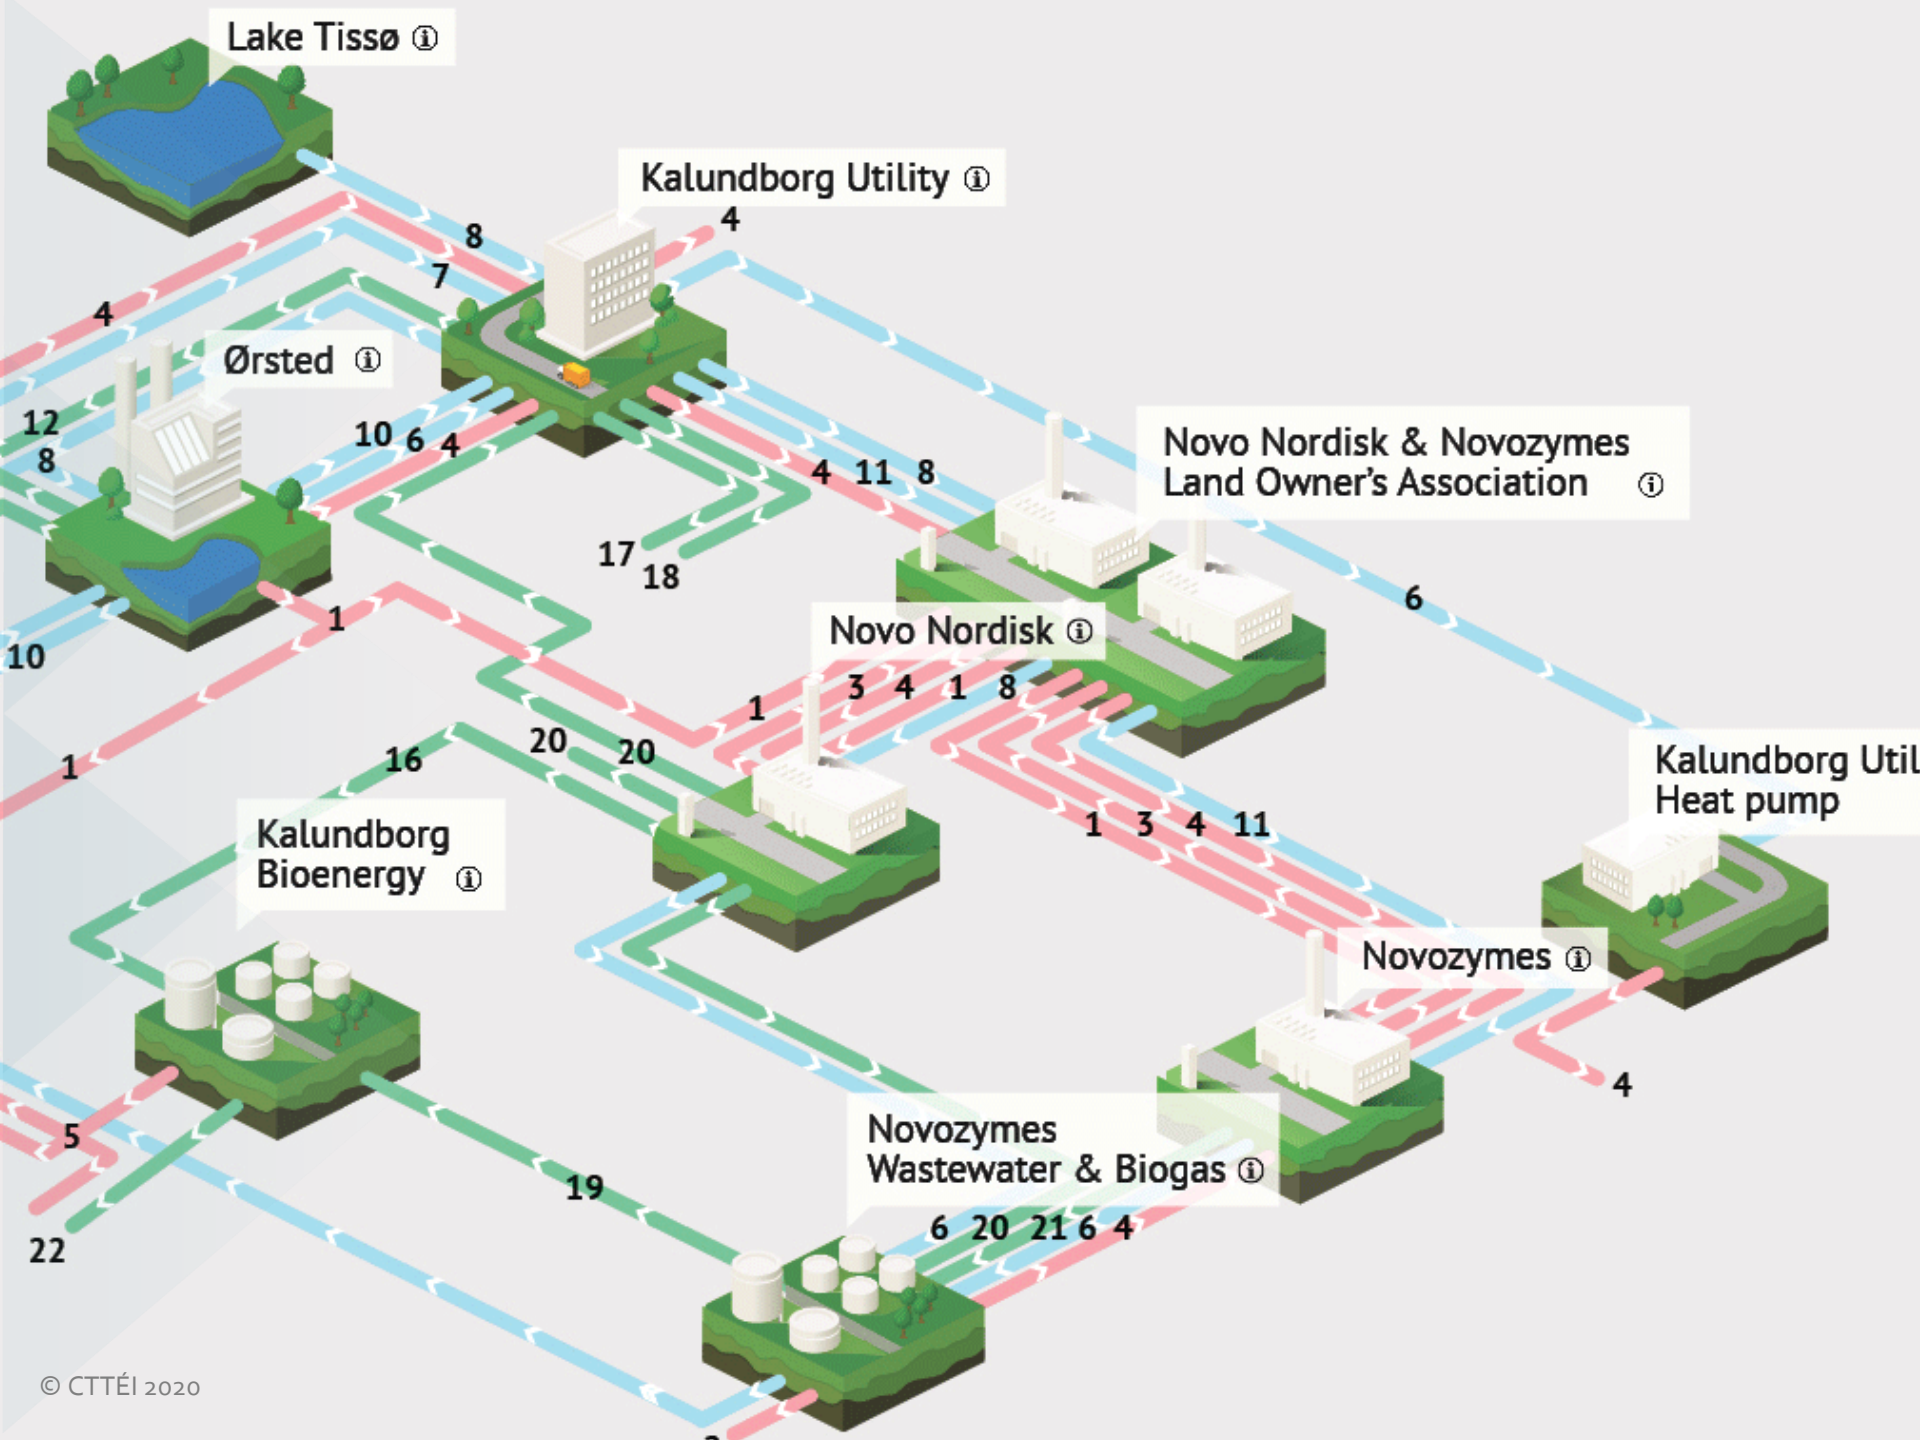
Lake Tissø ⓘ

Kalundborg Utility ⓘ

8
4
7
4

Ørsted ⓘ

12
8
10 6 4

4 11 8

Novo Nordisk & Novozymes Land Owner's Association ⓘ

17
18

1
10

6

Novo Nordisk ⓘ

3 4 1 8
1
1
16
20
20

Kalundborg Util Heat pump

1 3 4 11

Kalundborg Bioenergy ⓘ

Novozymes ⓘ

4

5
22
19

Novozymes Wastewater & Biogas ⓘ

6 20 21 6 4

© CTTÉI 2020